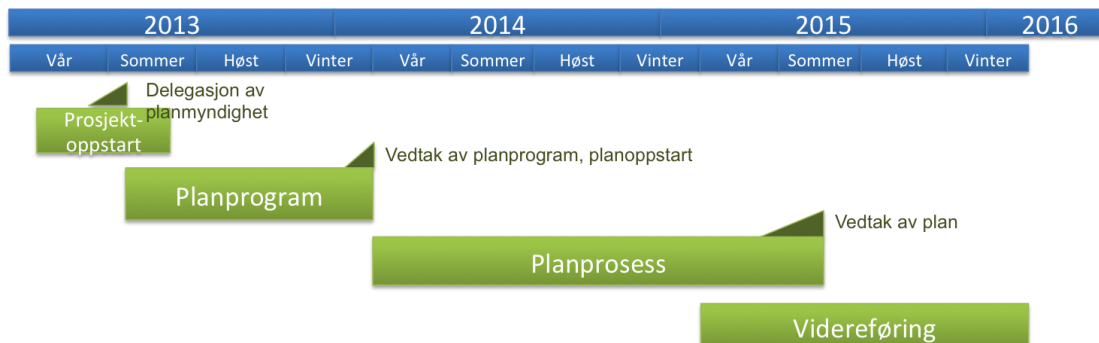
2013 | 2014 | 2015 | 2016

Vår | Sommer | Høst | Vinter | Vår | Sommer | Høst | Vinter | Vår | Sommer | Høst | Vinter

Delegasjon av planmyndighet

Prosjekt-oppstart

Vedtak av planprogram, planoppstart

Planprogram

Vedtak av plan

Planprosess

Videreføring